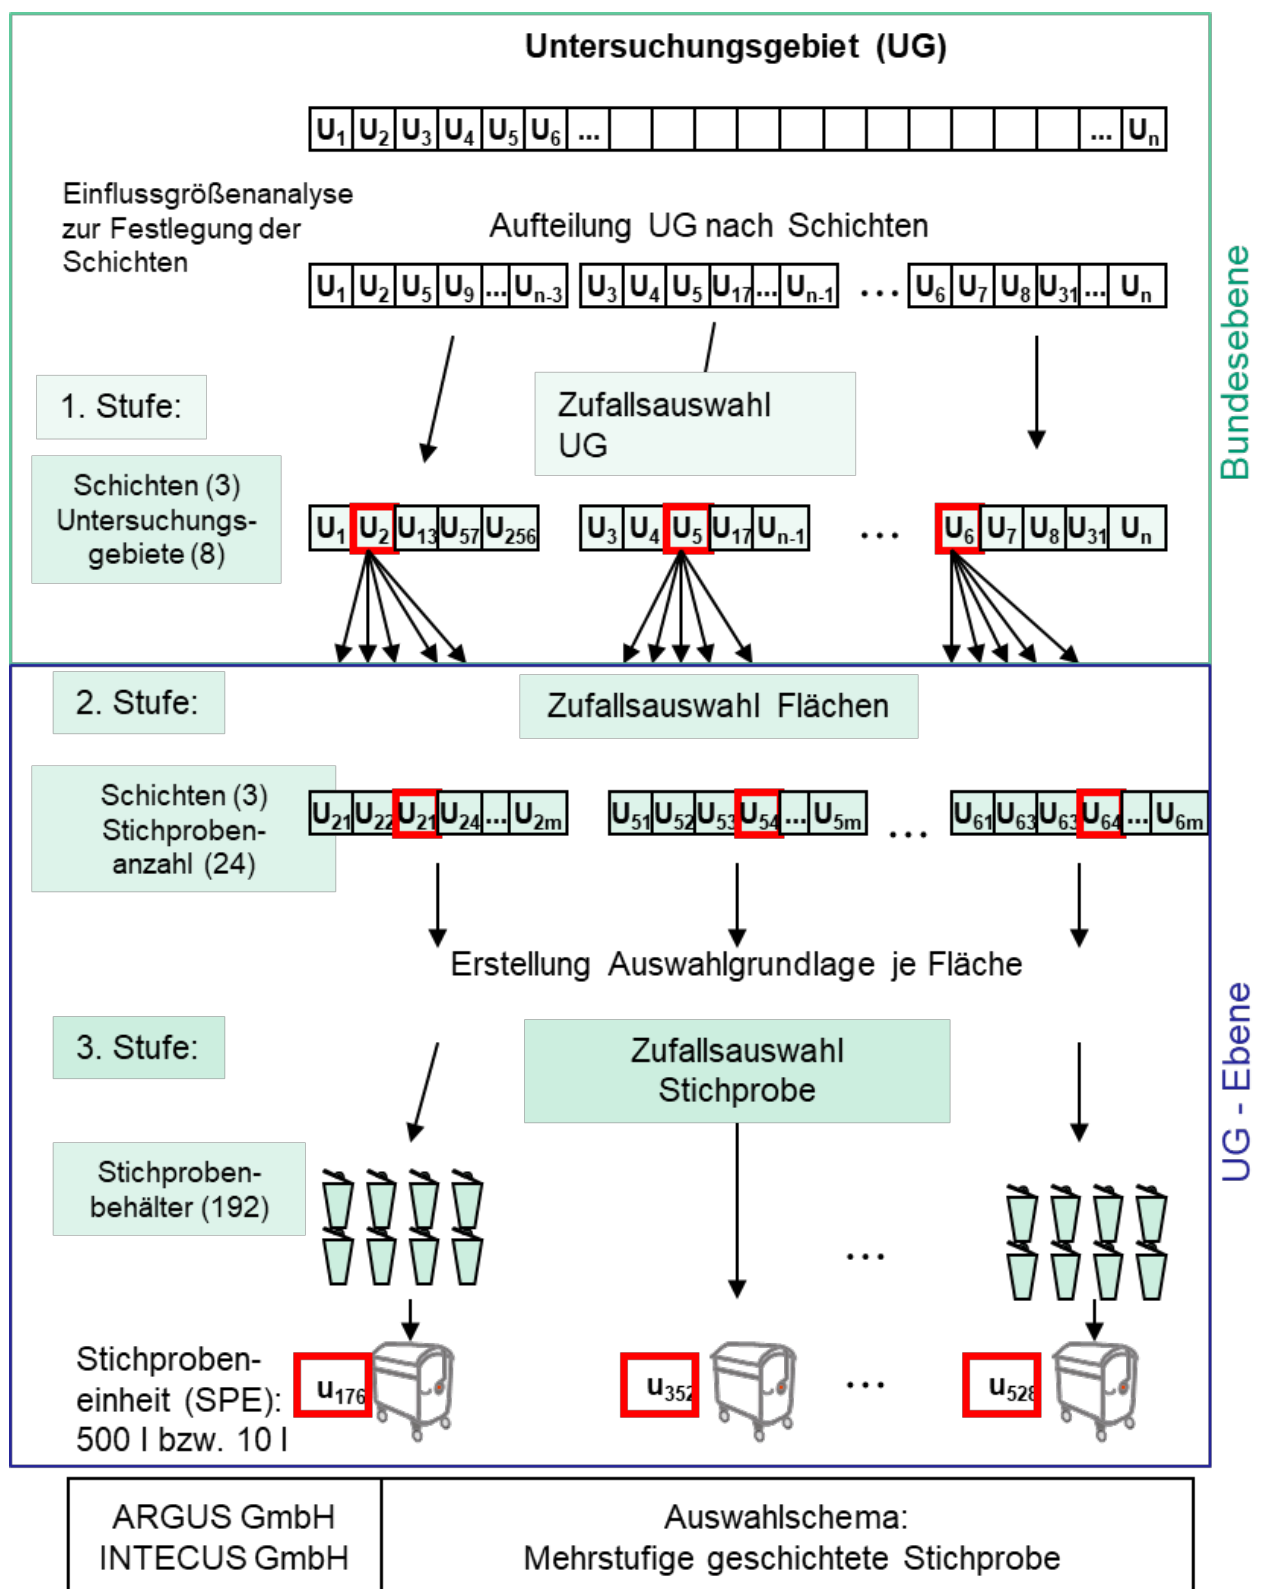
Untersuchungsgebiet (UG)

$U_1$ $U_2$ $U_3$ $U_4$ $U_5$ $U_6$ ... ... $U_n$

Einflussgrößenanalyse zur Festlegung der Schichten

Aufteilung UG nach Schichten

$U_1$ $U_2$ $U_5$ $U_9$ ... $U_{n-3}$ $U_3$ $U_4$ $U_5$ $U_{17}$ ... $U_{n-1}$ ... $U_6$ $U_7$ $U_8$ $U_{31}$ ... $U_n$

Bundesebene

1. Stufe:

Zufallsauswahl UG

Schichten (3) Untersuchungsgebiete (8)

$U_1$ $U_2$ $U_{13}$ $U_{57}$ $U_{256}$ $U_3$ $U_4$ $U_5$ $U_{17}$ $U_{n-1}$ ... $U_6$ $U_7$ $U_8$ $U_{31}$ $U_n$

2. Stufe:

Zufallsauswahl Flächen

Schichten (3) Stichprobenanzahl (24)

$U_{21}$ $U_{22}$ $U_{21}$ $U_{24}$ ... $U_{2m}$ $U_{51}$ $U_{52}$ $U_{53}$ $U_{54}$ ... $U_{5m}$ ... $U_{61}$ $U_{63}$ $U_{63}$ $U_{64}$ ... $U_{6m}$

Erstellung Auswahlgrundlage je Fläche

3. Stufe:

Zufallsauswahl Stichprobe

Stichprobenbehälter (192)

...

UG - Ebene

Stichprobeneinheit (SPE): 500 l bzw. 10 l

$u_{176}$ $u_{352}$ ... $u_{528}$

ARGUS GmbH
INTECUS GmbH

Auswahlschema:
Mehrstufige geschichtete Stichprobe